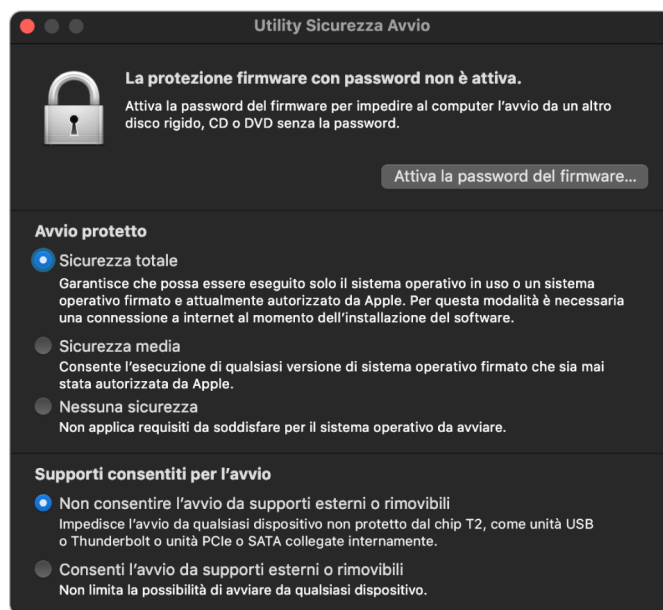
Utility Sicurezza Avvio

La protezione firmware con password non è attiva.

Attiva la password del firmware per impedire al computer l'avvio da un altro disco rigido, CD o DVD senza la password.

Attiva la password del firmware...

Avvio protetto

Sicurezza totale

Garantisce che possa essere eseguito solo il sistema operativo in uso o un sistema operativo firmato e attualmente autorizzato da Apple. Per questa modalità è necessaria una connessione a internet al momento dell'installazione del software.

Sicurezza media

Consente l'esecuzione di qualsiasi versione di sistema operativo firmato che sia mai stata autorizzata da Apple.

Nessuna sicurezza

Non applica requisiti da soddisfare per il sistema operativo da avviare.

Supporti consentiti per l'avvio

Non consentire l'avvio da supporti esterni o rimovibili

Impedisce l'avvio da qualsiasi dispositivo non protetto dal chip T2, come unità USB o Thunderbolt o unità PCIe o SATA collegate internamente.

Consenti l'avvio da supporti esterni o rimovibili

Non limita la possibilità di avviare da qualsiasi dispositivo.